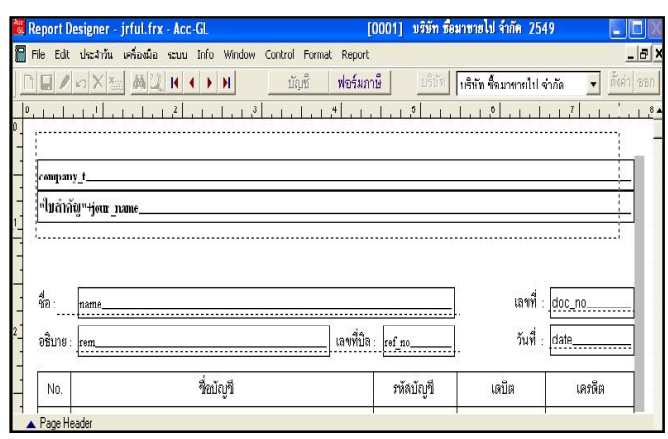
Report Designer - jrful.frx - Acc-GL [0001] บริษัท ซื้อมาขายไป จำกัด 2549

File Edit ประจำวัน เครื่องมือ ระบบ Info Window Control Format Report

บัญชี ฟอร์มภาษี บริษัท บริษัท ซื้อมาขายไป จำกัด ตั้งค่า ออก

0 1 2 3 4 5 6 7 8

company_t

"ใบสำคัญ"+jour_name

ชื่อ : name

เลขที่ : doc_no

อธิบาย : rem

เลขที่บิล : ref_no

วันที่ : date

| No. | ชื่อบัญชี | รหัสบัญชี | เดบิต | เครดิต |
|---|---|---|---|---|

Page Header